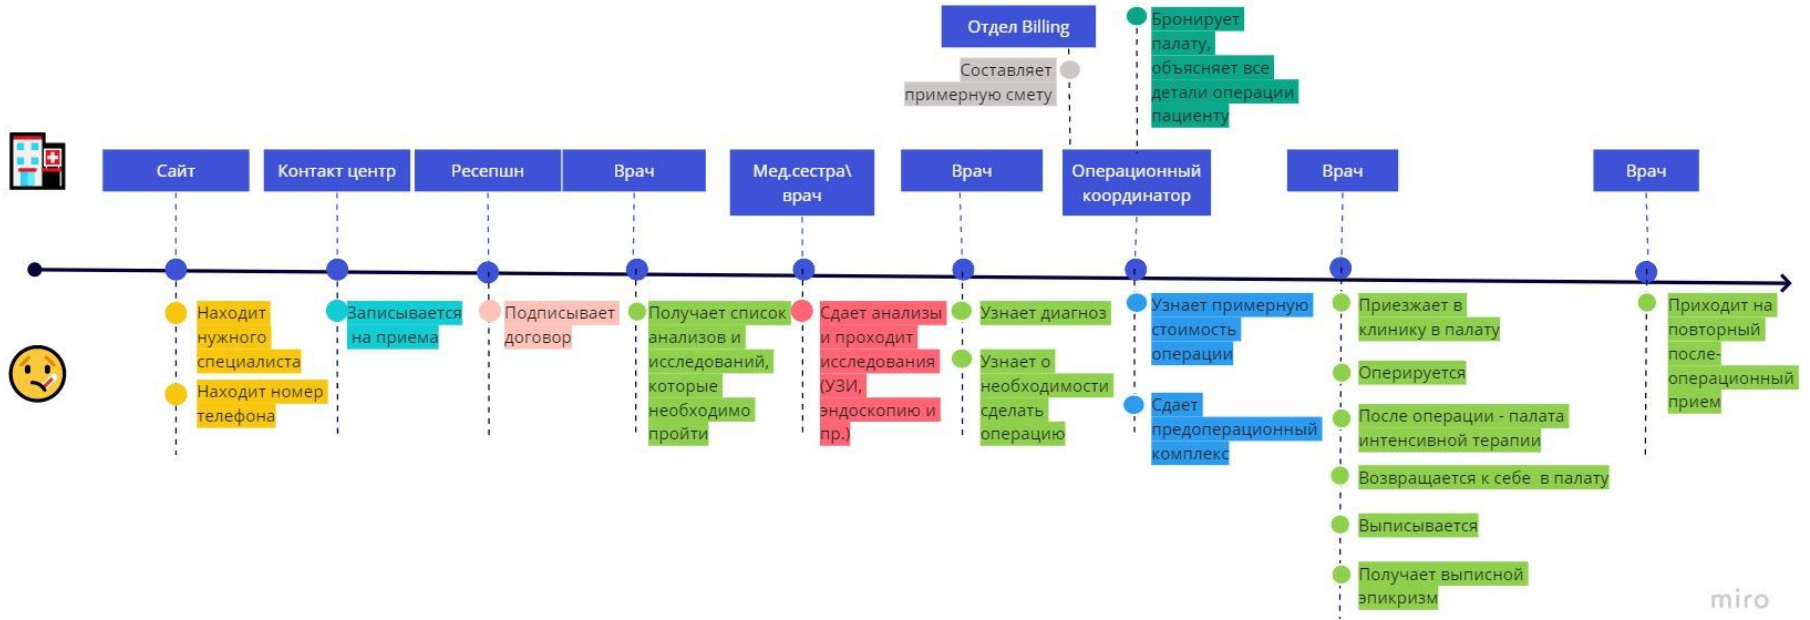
Отдел Billing

Составляет примерную смету

Бронирует палату, объясняет все детали операции пациенту

Сайт

Контакт центр

Ресепшн

Врач

Мед.сестра\ врач

Врач

Операционный координатор

Врач

Врач

Находит нужного специалиста

Находит номер телефона

Записывается на приема

Подписывает договор

Получает список анализов и исследований, которые необходимо пройти

Сдает анализы и проходит исследования (УЗИ, эндоскопию и пр.)

Узнает диагноз

Узнает о необходимости сделать операцию

Узнает примерную стоимость операции

Сдает предоперационный комплекс

Приезжает в клинику в палату

Оперируется

После операции - палата интенсивной терапии

Возвращается к себе в палату

Выписывается

Получает выписной эпикризм

Приходит на повторный после-операционный прием

miro